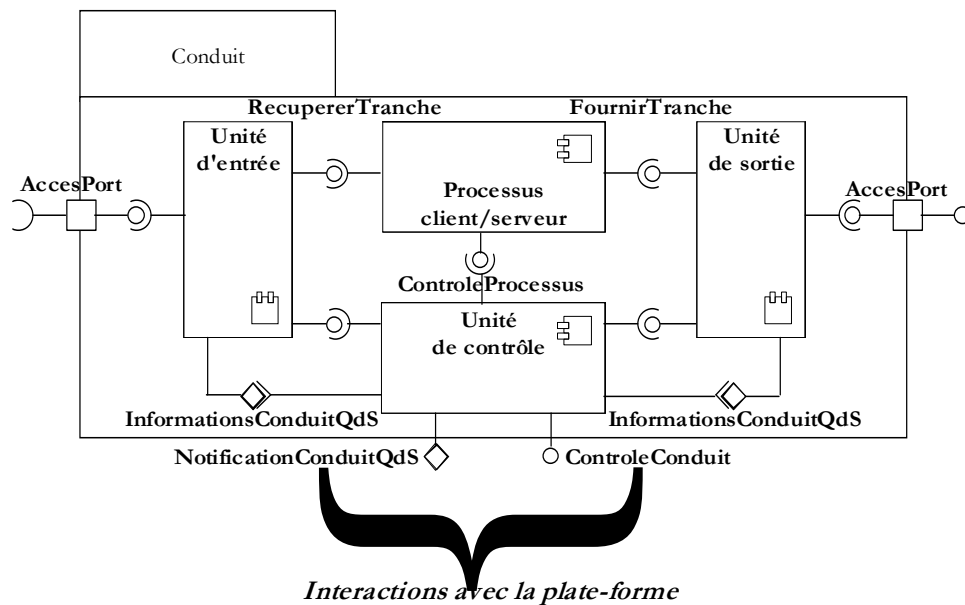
Conduit

RecupererTranche

FournirTranche

Unité d'entrée

Processus client/serveur

Unité de sortie

AccesPort

AccesPort

ControleProcessus

Unité de contrôle

InformationsConduitQdS

InformationsConduitQdS

NotificationConduitQdS

ControleConduit

Interactions avec la plate-forme